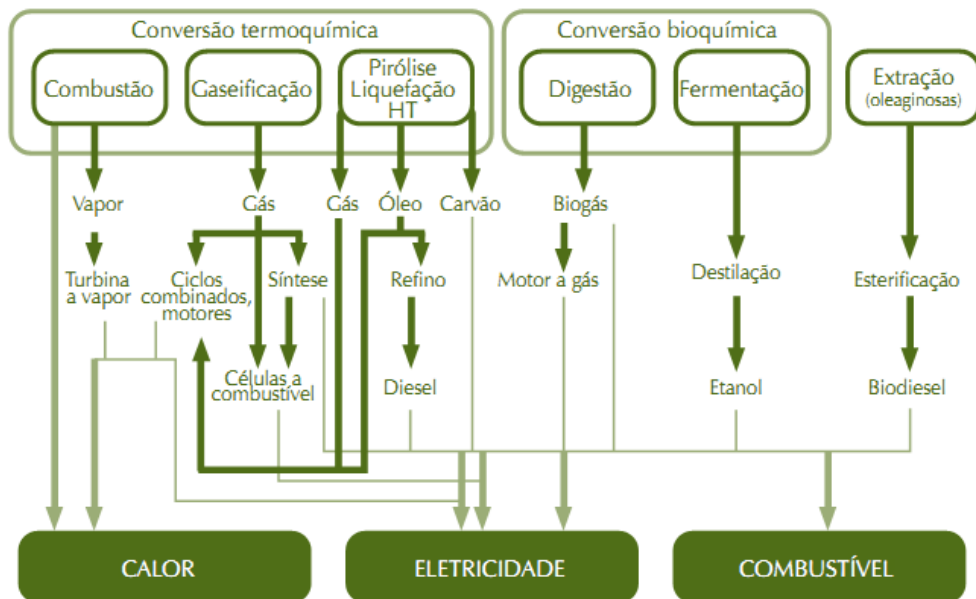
Conversão termoquímica

Combustão

Gaseificação

Pirólise
Liquefação
HT

Conversão bioquímica

Digestão

Fermentação

Extração
(oleaginosas)

Vapor

Gás

Gás

Óleo

Carvão

Biogás

Turbina a vapor

Ciclos combinados, motores

Síntese

Refino

Motor a gás

Destilação

Esterificação

Células a combustível

Diesel

Etanol

Biodiesel

CALOR

ELETRICIDADE

COMBUSTÍVEL